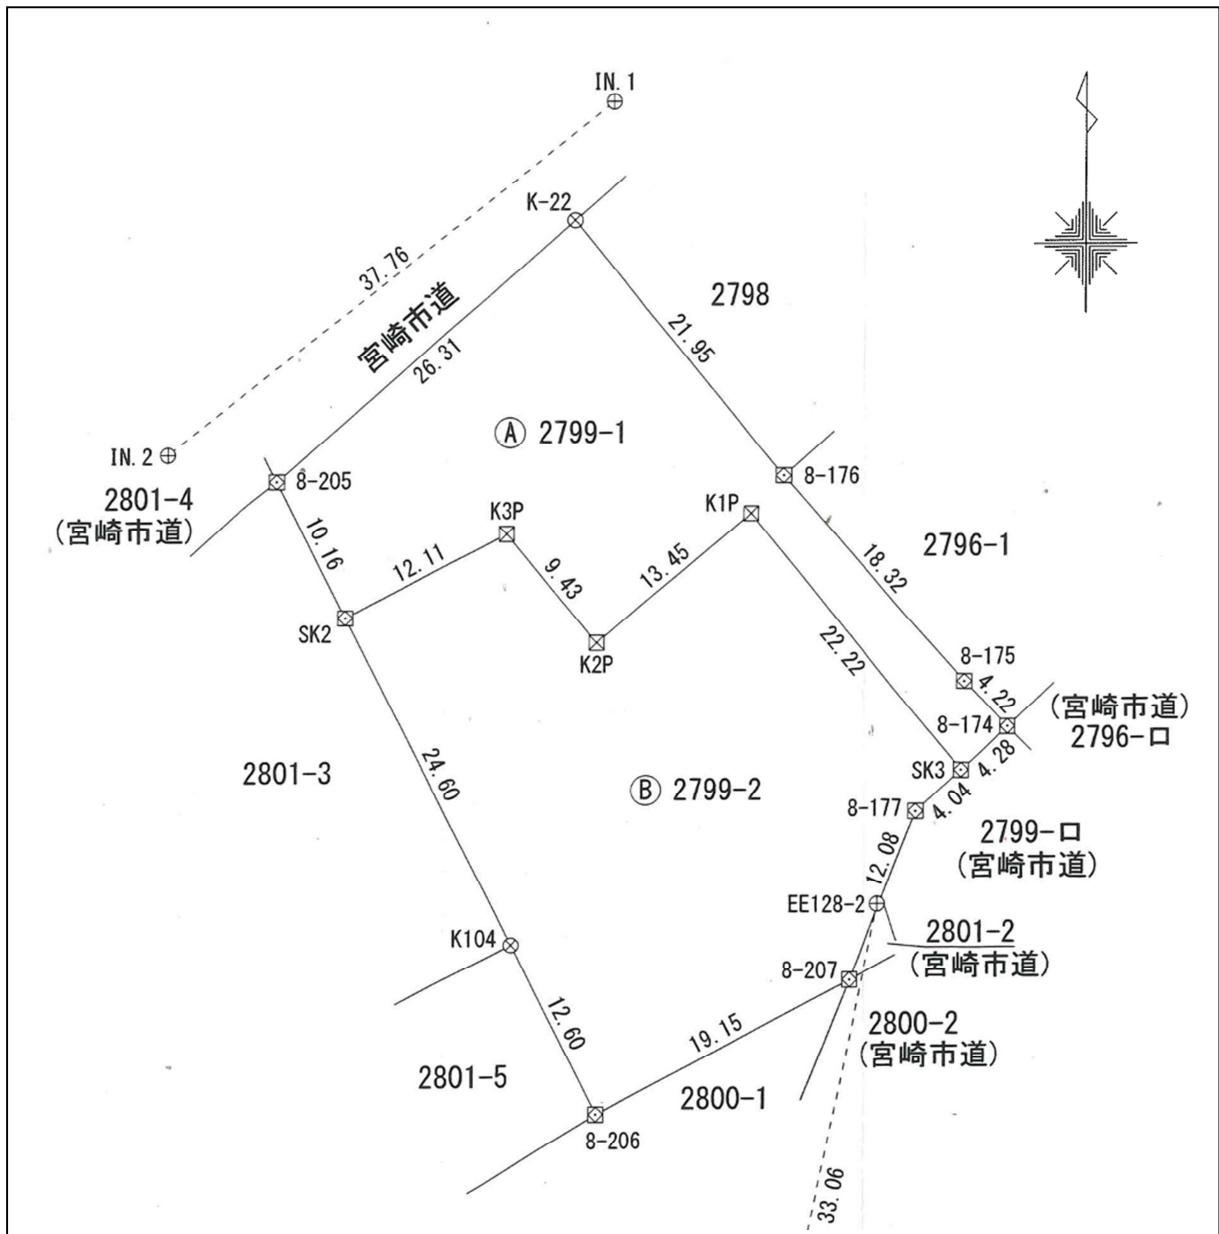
IN. 1

K-22

37.76

宮崎市道

26.31

2798

21.95

Ⓐ 2799-1

IN. 2

8-205

2801-4
(宮崎市道)

8-176

K3P

K1P

10.16

12.11

9.43

13.45

18.32

2796-1

SK2

K2P

22.22

8-175

4.22

8-174

(宮崎市道)
2796-ロ

2801-3

24.60

Ⓑ 2799-2

SK3

4.28

8-177

4.04

2799-ロ
(宮崎市道)

12.08

EE128-2

2801-2
(宮崎市道)

K104

8-207

12.60

19.15

2800-2
(宮崎市道)

2801-5

2800-1

8-206

33.06